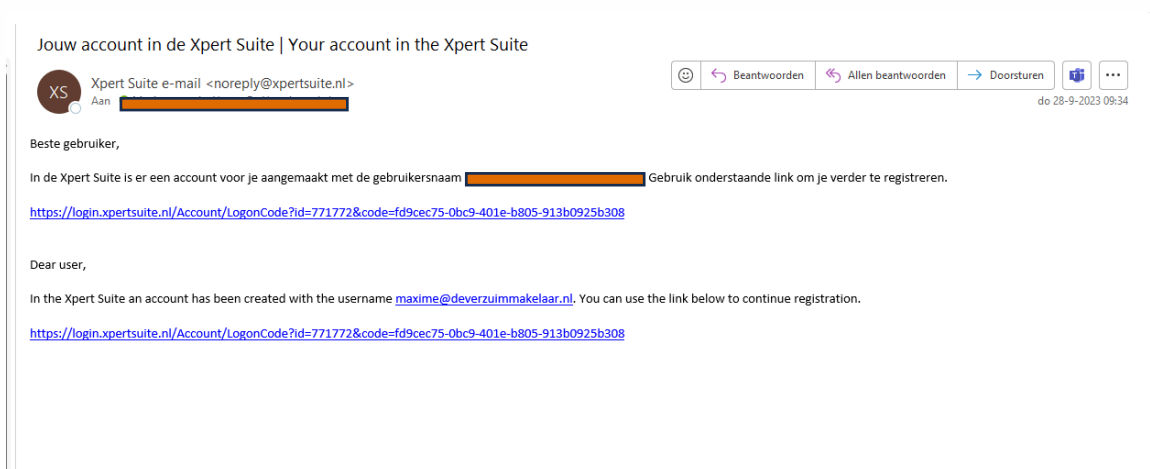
Jouw account in de Xpert Suite | Your account in the Xpert Suite

XS

Xpert Suite e-mail <noreply@xpertsuite.nl>
Aan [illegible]

Beantwoorden | Allen beantwoorden | Doorsturen | ...

do 28-9-2023 09:34

Beste gebruiker,

In de Xpert Suite is er een account voor je aangemaakt met de gebruikersnaam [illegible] Gebruik onderstaande link om je verder te registreren.

https://login.xpertsuite.nl/Account/LogonCode?id=771772&code=fd9cec75-0bc9-401e-b805-913b0925b308

Dear user,

In the Xpert Suite an account has been created with the username maxime@deverzuimmakelaar.nl. You can use the link below to continue registration.

https://login.xpertsuite.nl/Account/LogonCode?id=771772&code=fd9cec75-0bc9-401e-b805-913b0925b308